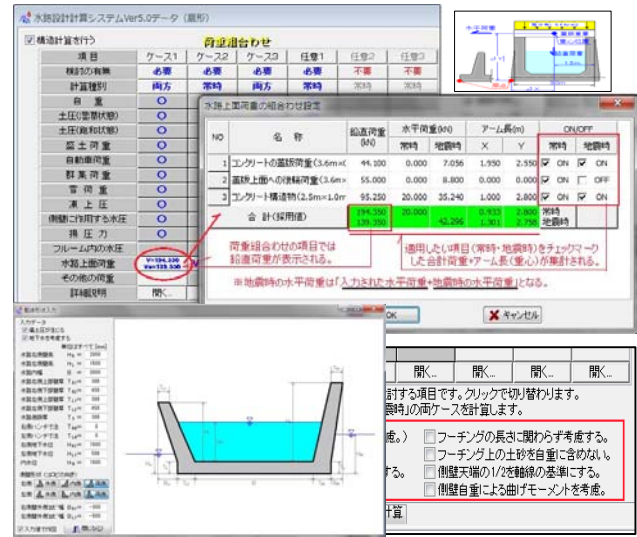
水路設計計算システムVer5.0データ（扇形）

☑ 構造計算を行う

荷重組合わせ

| 項目 | ケース1 | ケース2 | ケース3 | 任意1 | 任意2 | 任意3 |
|---|---|---|---|---|---|---|
| 検討の有無 | 必要 | 必要 | 必要 | 必要 | 不要 | 不要 |
| 計算種別 | 両方 | 常時 | 常時 | 両方 | 常時 | 常時 |
| 自重 | O | | | | | |
| 土圧(常時状態) | O | | | | | |
| 土圧(載荷状態) | | | | | | |
| 盛土荷重 | O | | | | | |
| 自動車荷重 | O | | | | | |
| 群集荷重 | O | | | | | |
| 雪荷重 | O | | | | | |
| 凍上圧 | O | | | | | |
| 側壁に作用する水圧 | O | | | | | |
| 揚圧力 | O | | | | | |
| フルーム内の水圧 | | | | | | |
| 水路上面荷重 | V=194.350 Ve=139.350 | | | | | |
| その他の荷重 | | | | | | |
| 詳細説明 | 開く... | | | | | |

水路上面荷重の組合わせ設定

| NO | 名称 | 鉛直荷重(kN) | 水平荷重(kN) 常時 | 水平荷重(kN) 地震時 | アーム長(m) X | アーム長(m) Y | ON/OFF 常時 | ON/OFF 地震時 |
|---|---|---|---|---|---|---|---|---|
| 1 | コンクリートの蓋版荷重(3.6m×( | 44.100 | 0.000 | 7.056 | 1.950 | 2.550 | ☑ ON | ☑ ON |
| 2 | 蓋版上面への併載荷重(3.6m×( | 55.000 | 0.000 | 8.800 | 0.000 | 0.000 | ☑ ON | ☐ OFF |
| 3 | コンクリート構造物(2.5m×1.0m | 95.250 | 20.000 | 35.240 | 1.000 | 2.800 | ☑ ON | ☑ ON |
| | 合計(採用値) | 194.350 139.350 | 20.000 | 42.296 | 0.933 1.301 | 2.800 2.750 | 常時 地震時 | |

荷重組合わせの項目では鉛直荷重が表示される。

適用したい項目（常時・地震時）をチェックマークした合計荷重・アーム長（重心）が集計される。

※地震時の水平荷重は「入力された水平荷重+地震時の水平荷重」となる。

OK　✖ キャンセル

開く... 開く... 開く... 開く...

討する項目です。クリックで切り替わります。
震時」の両ケースを計算します。

ぬ。)　☐ フーチングの長さに関わらず考慮する。
☐ フーチング上の土砂を自重に含めない。
する。　☐ 側壁天端の1/2を軸線の基準にする。
☐ 側壁自重による曲げモーメントを考慮。

計算

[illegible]